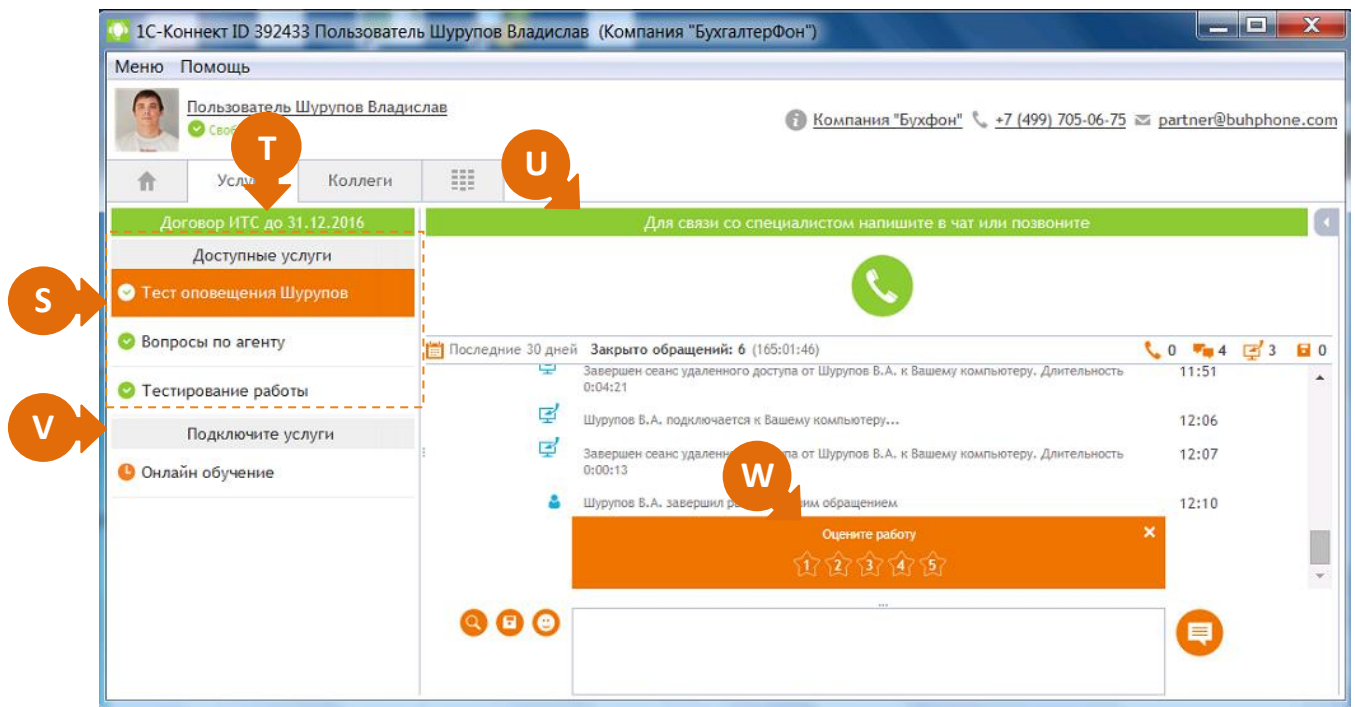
1С-Коннект ID 392433 Пользователь Шурупов Владислав (Компания "БухгалтерФон")

Меню Помощь

Пользователь Шурупов Владислав
Своб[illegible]

Компания "Бухфон" +7 (499) 705-06-75 partner@buhphone.com

T

U

Услу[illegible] Коллеги

Договор ИТС до 31.12.2016

Для связи со специалистом напишите в чат или позвоните

Доступные услуги

S

Тест оповещения Шурупов

Вопросы по агенту

Тестирование работы

V

Подключите услуги

Онлайн обучение

Последние 30 дней Закрыто обращений: 6 (165:01:46)

0 4 3 0

Завершен сеанс удаленного доступа от Шурупов В.А. к Вашему компьютеру. Длительность 0:04:21 11:51

Шурупов В.А. подключается к Вашему компьютеру... 12:06

Завершен сеанс удален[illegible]па от Шурупов В.А. к Вашему компьютеру. Длительность 0:00:13 12:07

W

Шурупов В.А. завершил р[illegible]им обращением 12:10

Оцените работу

1 2 3 4 5